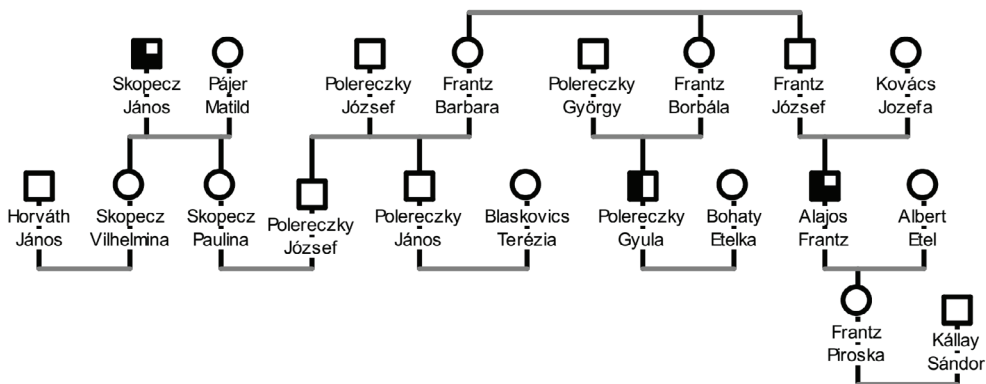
Skopecz János
Pájer Matild
Polereczky József
Frantz Barbara
Polereczky György
Frantz Borbála
Frantz József
Kovács Jozefa

Horváth János
Skopecz Vilhelmina
Skopecz Paulina
Polereczky József
Polereczky János
Blaskovics Terézia
Polereczky Gyula
Bohaty Etelka
Alajos Frantz
Albert Etel

Frantz Piroska
Kállay Sándor